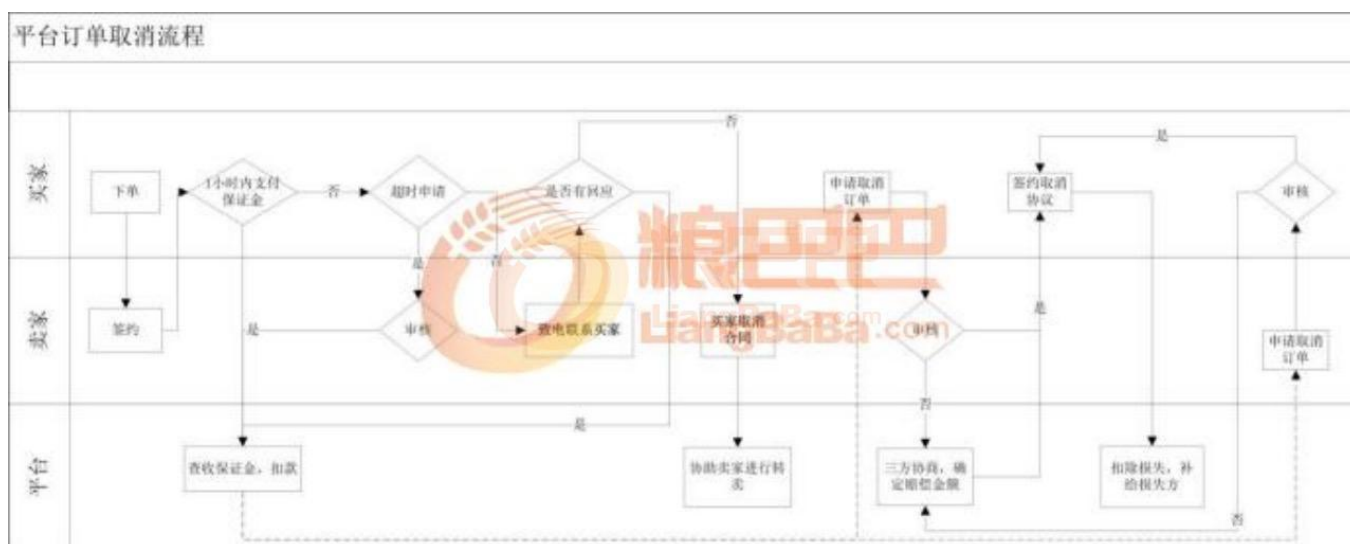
平台订单取消流程

买家

卖家

平台

下单

签约

1小时内支付保证金

否

超时申请

是否有回应

否

是

是

审核

致电联系买家

否

卖家取消合同

协助卖家进行转卖

是

查收保证金，扣款

申请取消订单

审核

否

三方协商，确定赔偿金额

签约取消协议

是

扣除损失，补给损失方

是

审核

申请取消订单

否

粮巴巴

LiangBaBa.com